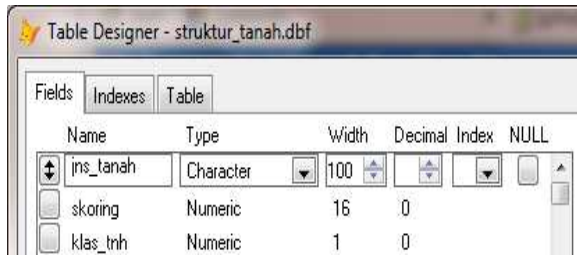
Table Designer - struktur_tanah.dbf

Fields | Indexes | Table

| Name | Type | Width | Decimal | Index | NULL |
|---|---|---|---|---|---|
| jns_tanah | Character | 100 | | | |
| skoring | Numeric | 16 | 0 | | |
| klas_tnh | Numeric | 1 | 0 | | |